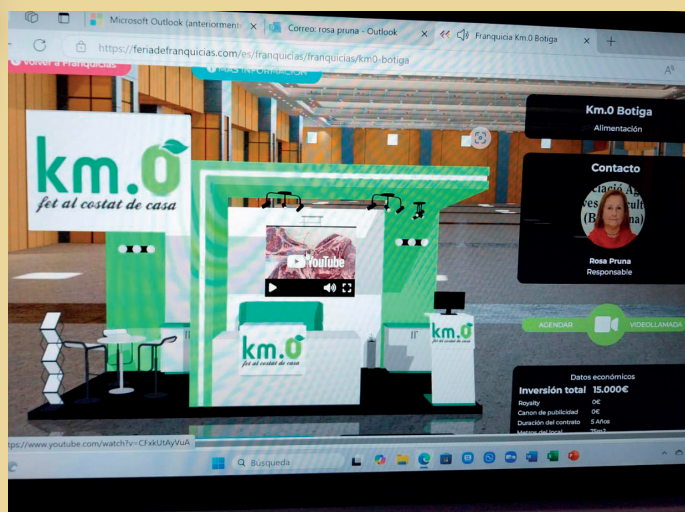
Microsoft Outlook (anteriorment
Correo: rosa pruna - Outlook
Franquicia Km.0 Botiga
https://feriadefranquicias.com/es/franquicias/franquicias/km0-botiga
Volver a Franquicias
MÁS INFORMACIÓN
km.0
fet al costat de casa
YouTube
km.0
fet al costat de casa
km.0
fet al costat de casa
Km.0 Botiga
Alimentació
Contacto
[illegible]ciació A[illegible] ves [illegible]ult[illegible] (B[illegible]na)
Rosa Pruna
Responsable
AGENDAR
VIDEOLLAMADA
Datos económicos
Inversión total 15.000€
Royalty 0€
Canon de publicidad 0€
Duración del contrato 5 Años
Metros del local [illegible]
https://www.youtube.com/watch?v=CFxkUtAyVuA
Búsqueda